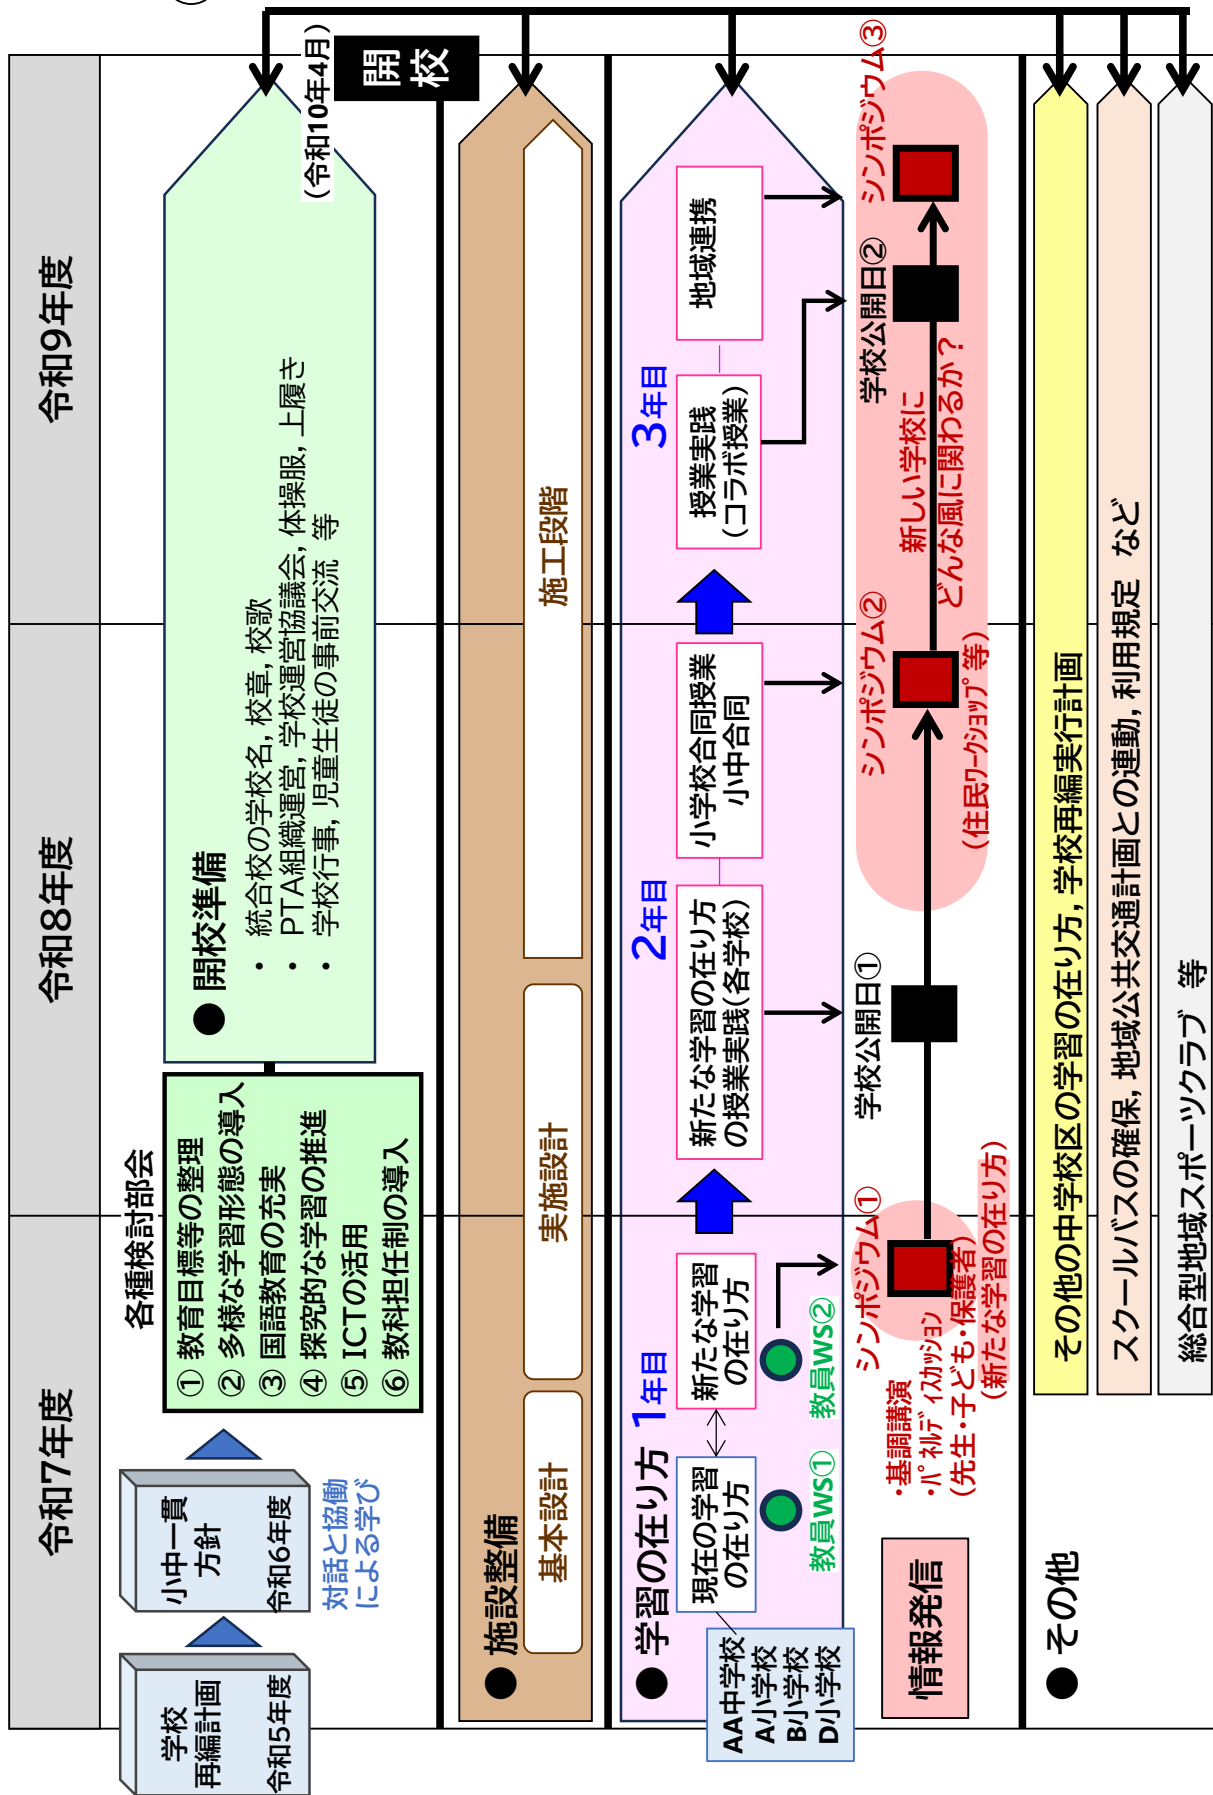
令和7年度

令和8年度

令和9年度

開校

（令和10年4月）

学校再編計画
令和5年度

小中一貫方針
令和6年度

対話と協働による学び

各種検討部会
① 教育目標等の整理
② 多様な学習形態の導入
③ 国語教育の充実
④ 探究的な学習の推進
⑤ ICTの活用
⑥ 教科担任制の導入

● 開校準備
・ 統合校の学校名，校章，校歌
・ PTA組織運営，学校運営協議会，体操服，上履き
・ 学校行事，児童生徒の事前交流　等

● 施設整備
基本設計
実施設計
施工段階

● 学習の在り方
AA中学校
A小学校
B小学校
D小学校

1年目
現在の学習の在り方
新たな学習の在り方
教員WS①
教員WS②

2年目
新たな学習の在り方の授業実践（各学校）
小学校合同授業
小中合同

3年目
授業実践（コラボ授業）
地域連携

情報発信
・基調講演
・ﾊﾟﾈﾙﾃﾞｨｽｶｯｼｮﾝ（先生・子ども・保護者）
シンポジウム①
（新たな学習の在り方）
学校公開日①
シンポジウム②
（住民ﾜｰｸｼｮｯﾌﾟ等）
新しい学校に どんな風に関わるか？
学校公開日②
シンポジウム③

● その他
その他の中学校区の学習の在り方，学校再編実行計画
スクールバスの確保，地域公共交通計画との連動，利用規定　など
総合型地域スポーツクラブ　等